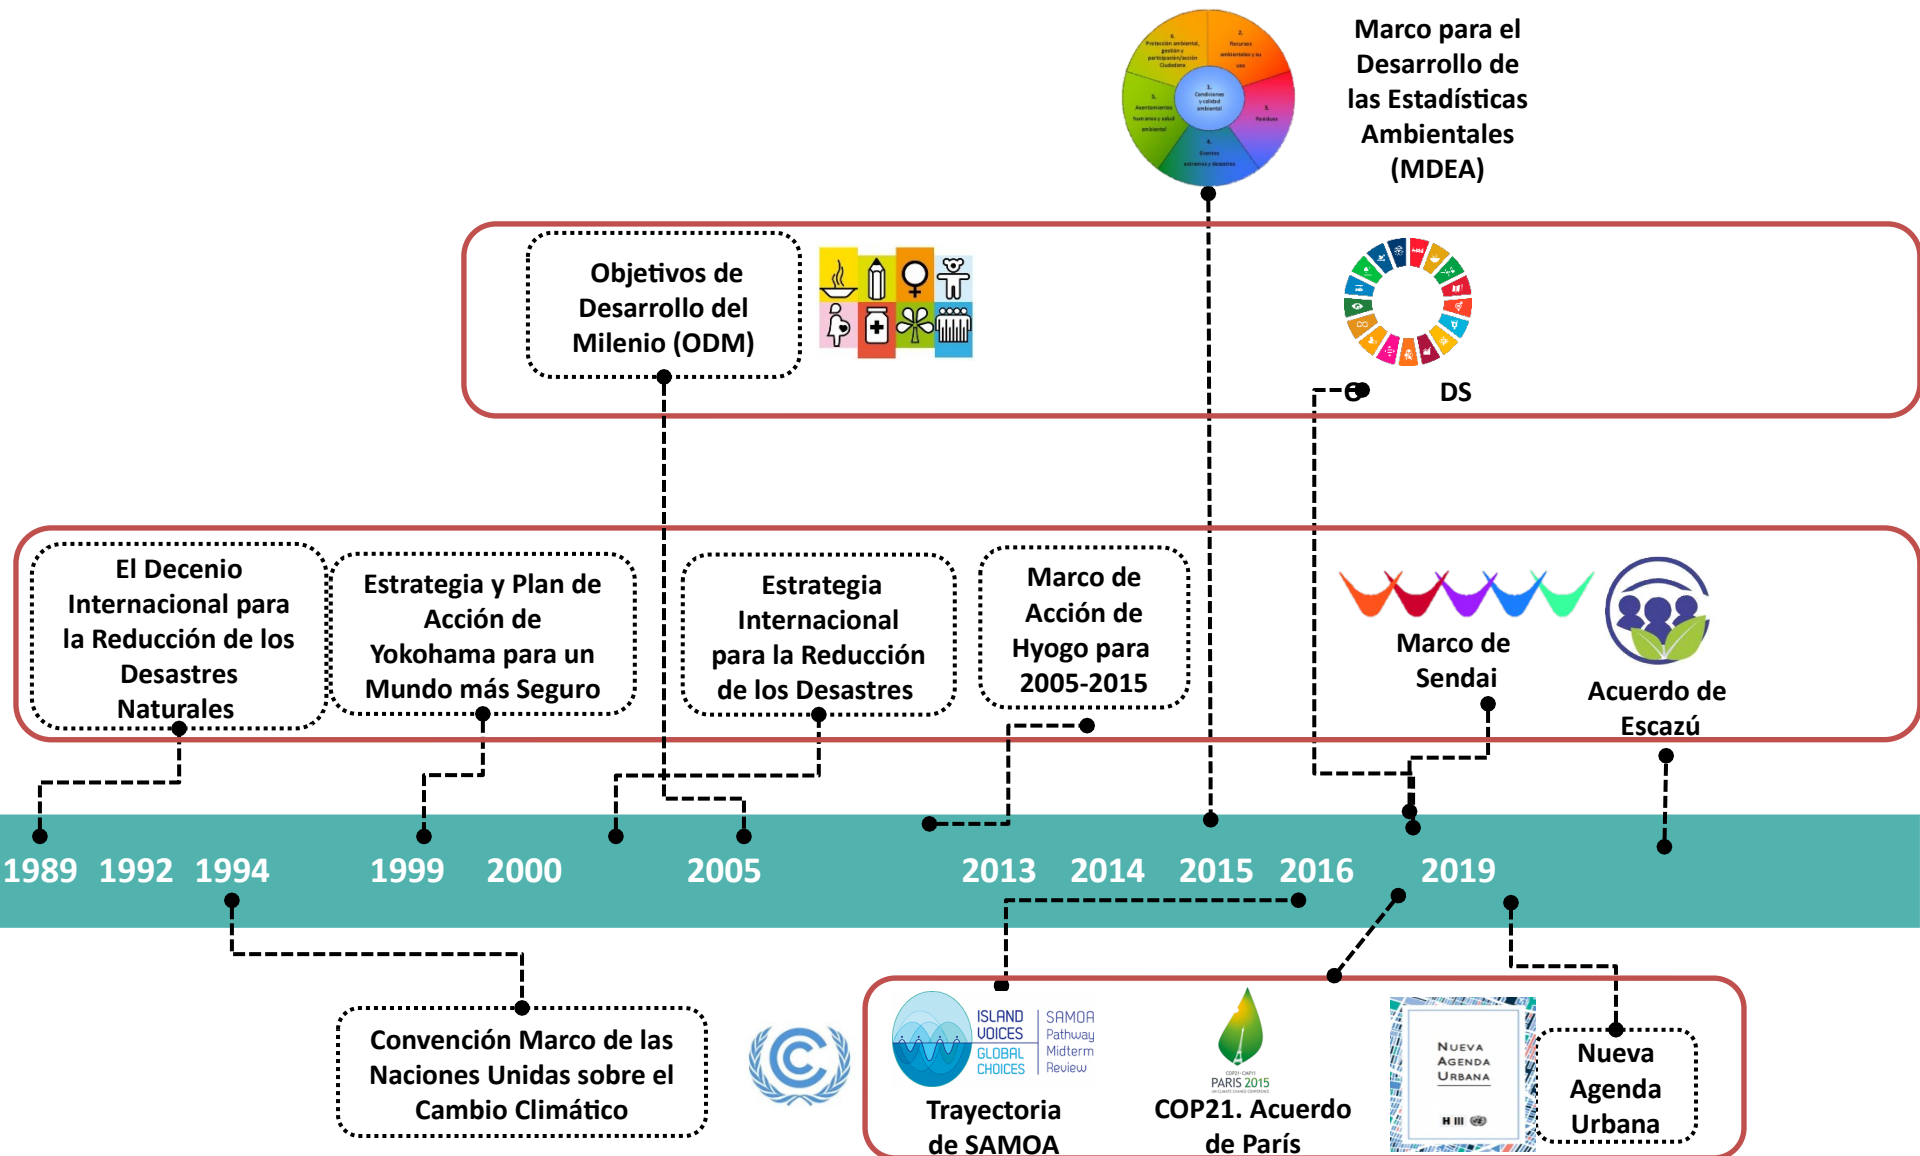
Marco para el Desarrollo de las Estadísticas Ambientales (MDEA)

Objetivos de Desarrollo del Milenio (ODM)

DS

El Decenio Internacional para la Reducción de los Desastres Naturales

Estrategia y Plan de Acción de Yokohama para un Mundo más Seguro

Estrategia Internacional para la Reducción de los Desastres

Marco de Acción de Hyogo para 2005-2015

Marco de Sendai

Acuerdo de Escazú

1989 1992 1994 1999 2000 2005 2013 2014 2015 2016 2019

Convención Marco de las Naciones Unidas sobre el Cambio Climático

ISLAND VOICES GLOBAL CHOICES SAMOA Pathway Midterm Review

Trayectoria de SAMOA

PARIS 2015

COP21. Acuerdo de París

Nueva Agenda Urbana

Nueva Agenda Urbana